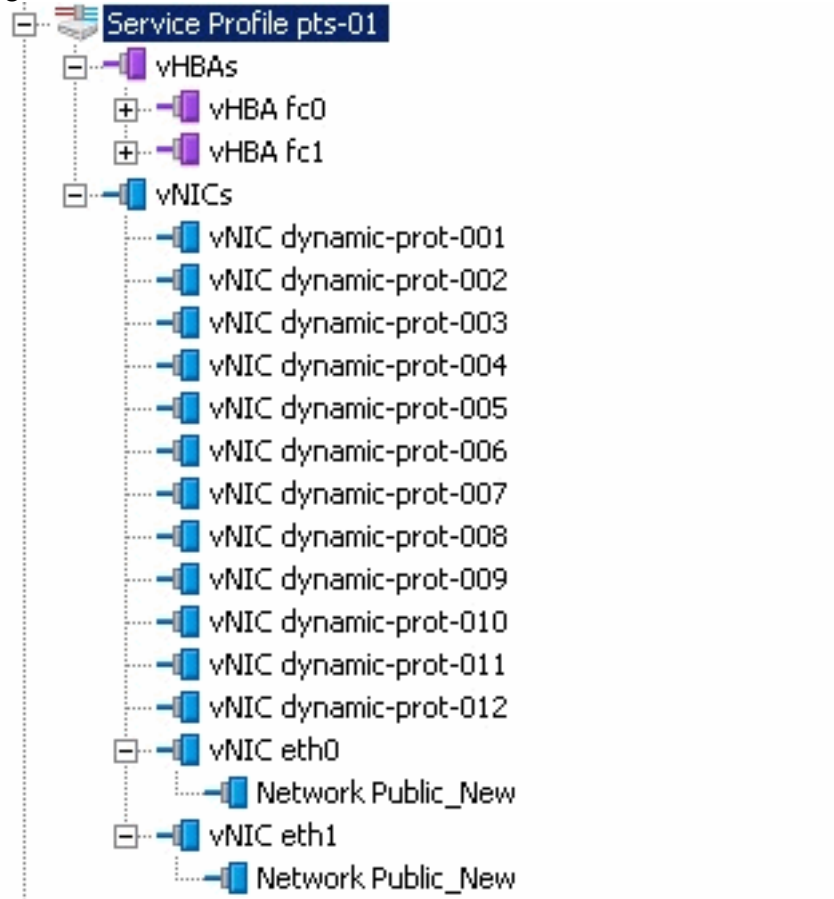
Service Profile pts-01
vHBAs
vHBA fc0
vHBA fc1
vNICs
vNIC dynamic-prot-001
vNIC dynamic-prot-002
vNIC dynamic-prot-003
vNIC dynamic-prot-004
vNIC dynamic-prot-005
vNIC dynamic-prot-006
vNIC dynamic-prot-007
vNIC dynamic-prot-008
vNIC dynamic-prot-009
vNIC dynamic-prot-010
vNIC dynamic-prot-011
vNIC dynamic-prot-012
vNIC eth0
Network Public_New
vNIC eth1
Network Public_New